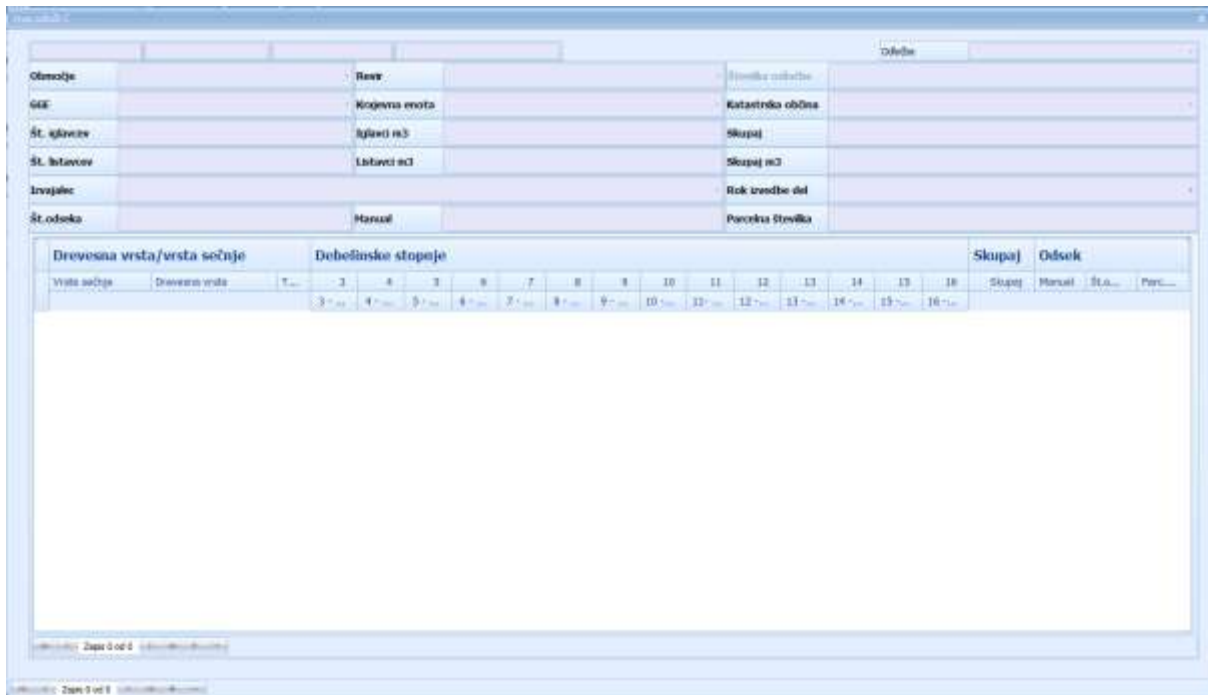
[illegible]

Odločba

| Območje | | Revir | | Številka odločbe | |
|---|---|---|---|---|---|
| GGE | | Krajevna enota | | Katastrska občina | |
| Št. iglavcev | | Iglavci m3 | | Skupaj | |
| Št. listavcev | | Listavci m3 | | Skupaj m3 | |
| Izvajalec | | | | Rok izvedbe del | |
| Št.odseka | | Manual | | Parcelna številka | |

| Drevesna vrsta/vrsta sečnje | | | Debelinske stopnje | | | | | | | | | | | | | | Skupaj | Odsek | | |
|---|---|---|---|---|---|---|---|---|---|---|---|---|---|---|---|---|---|---|---|---|
| Vrsta sečnje | Drevesna vrsta | T... | 3 | 4 | 5 | 6 | 7 | 8 | 9 | 10 | 11 | 12 | 13 | 14 | 15 | 16 | Skupaj | Manual | Št.o... | Parc... |
| | | | 3 - ... | 4 - ... | 5 - ... | 6 - ... | 7 - ... | 8 - ... | 9 - ... | 10 - ... | 11 - ... | 12 - ... | 13 - ... | 14 - ... | 15 - ... | 16 - ... | | | | |

Zapis 0 od 0

Zapis 0 od 0